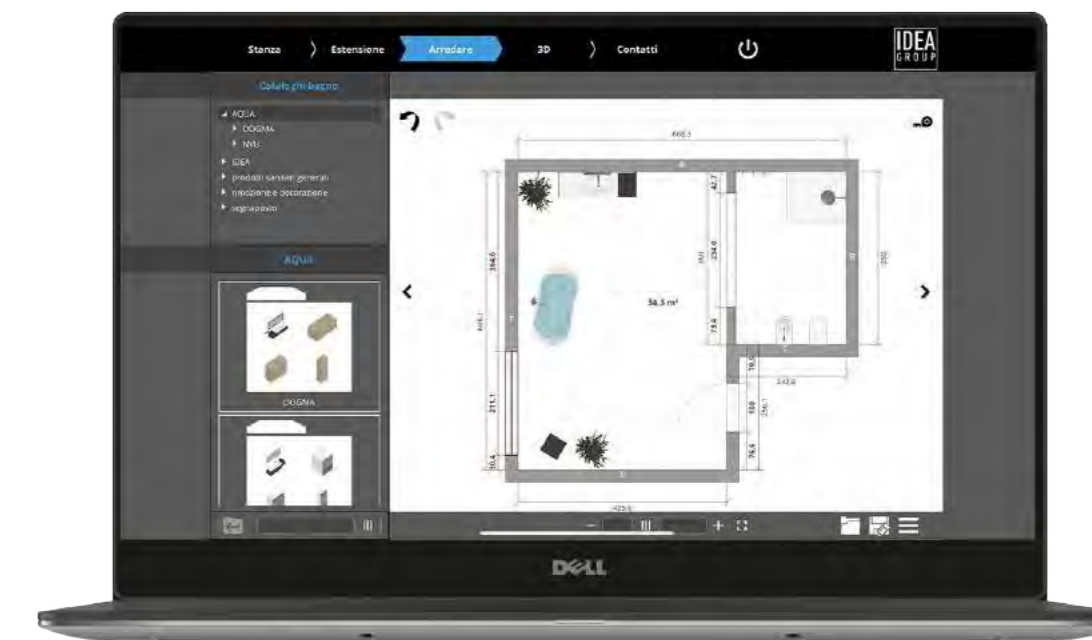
Stanza
Estensione
Arredare
3D
Contatti
IDEA GROUP

Catalogo bagno
AQUA
DOGMA
NYU
IDEA
prodotti sanitari generali
finizione e decorazione
segnaposto

AQUA
DOGMA

668.5
42.7
384.0
234.0
360
34.5 m²
75.4
70.5
242.6
211.1
150
256.1
30.4
76.4
425.5

DELL